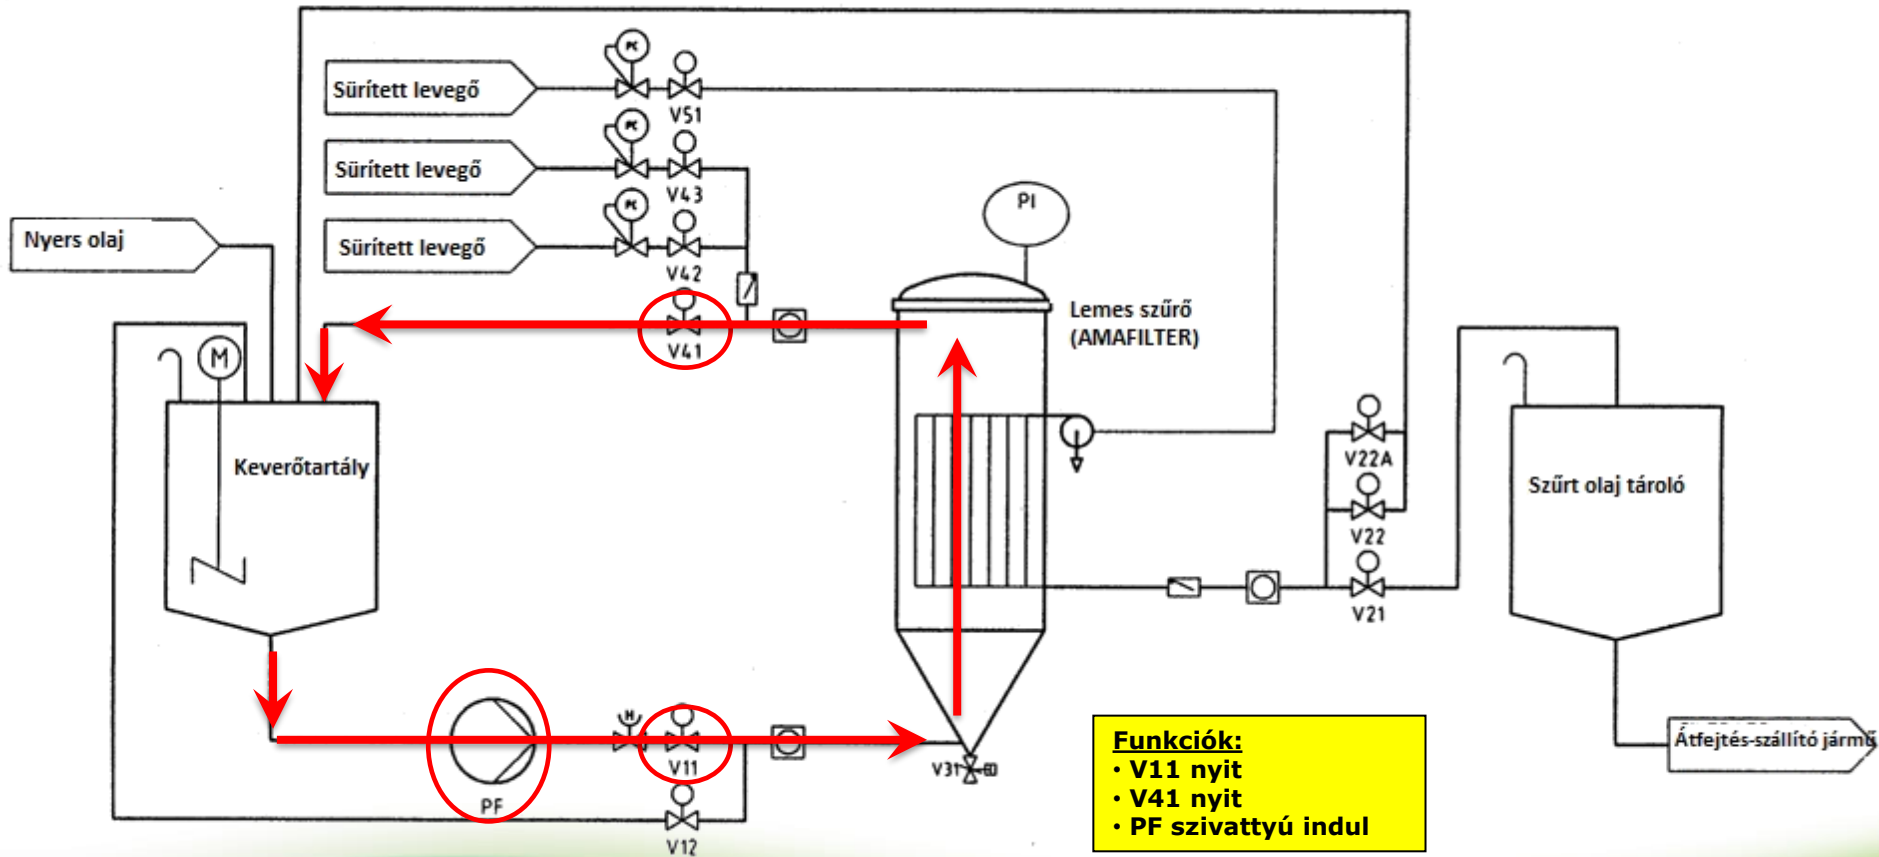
Sűrített levegő

V51

Sűrített levegő

V43

Sűrített levegő

V42

Nyers olaj

PI

Lemes szűrő (AMAFILTER)

V41

M

Keverőtartály

V22A

V22

V21

Szűrt olaj tároló

PF

V11

V12

V31

Átfejtés-szállító jármű

Funkciók:
• V11 nyit
• V41 nyit
• PF szivattyú indul